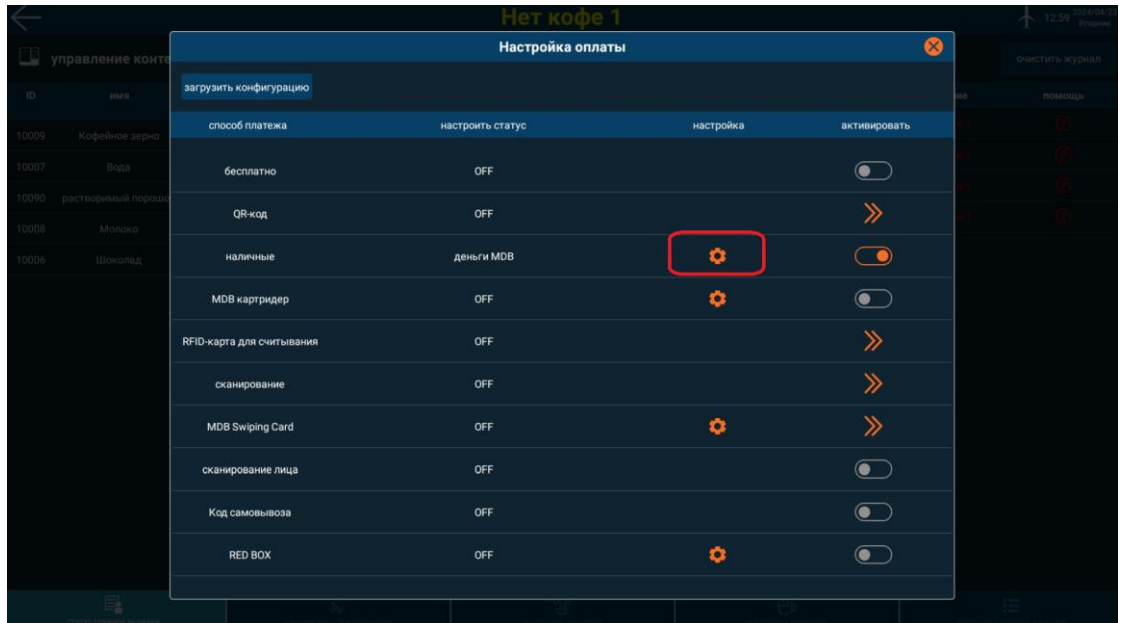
Нет кофе 1

12:59 2024/04/23 Вторник

управление конте

очистить журнал

ID имя

помощь

10009 Кофейное зерно
10007 Вода
10090 растворимый порошо
10008 Молоко
10006 Шоколад

Настройка оплаты

загрузить конфигурацию

| способ платежа | настроить статус | настройка | активировать |
|---|---|---|---|
| бесплатно | OFF | | |
| QR-код | OFF | | |
| наличные | деньги MDB | | |
| MDB картридер | OFF | | |
| RFID-карта для считывания | OFF | | |
| сканирование | OFF | | |
| MDB Swiping Card | OFF | | |
| сканирование лица | OFF | | |
| Код самовывоза | OFF | | |
| RED BOX | OFF | | |